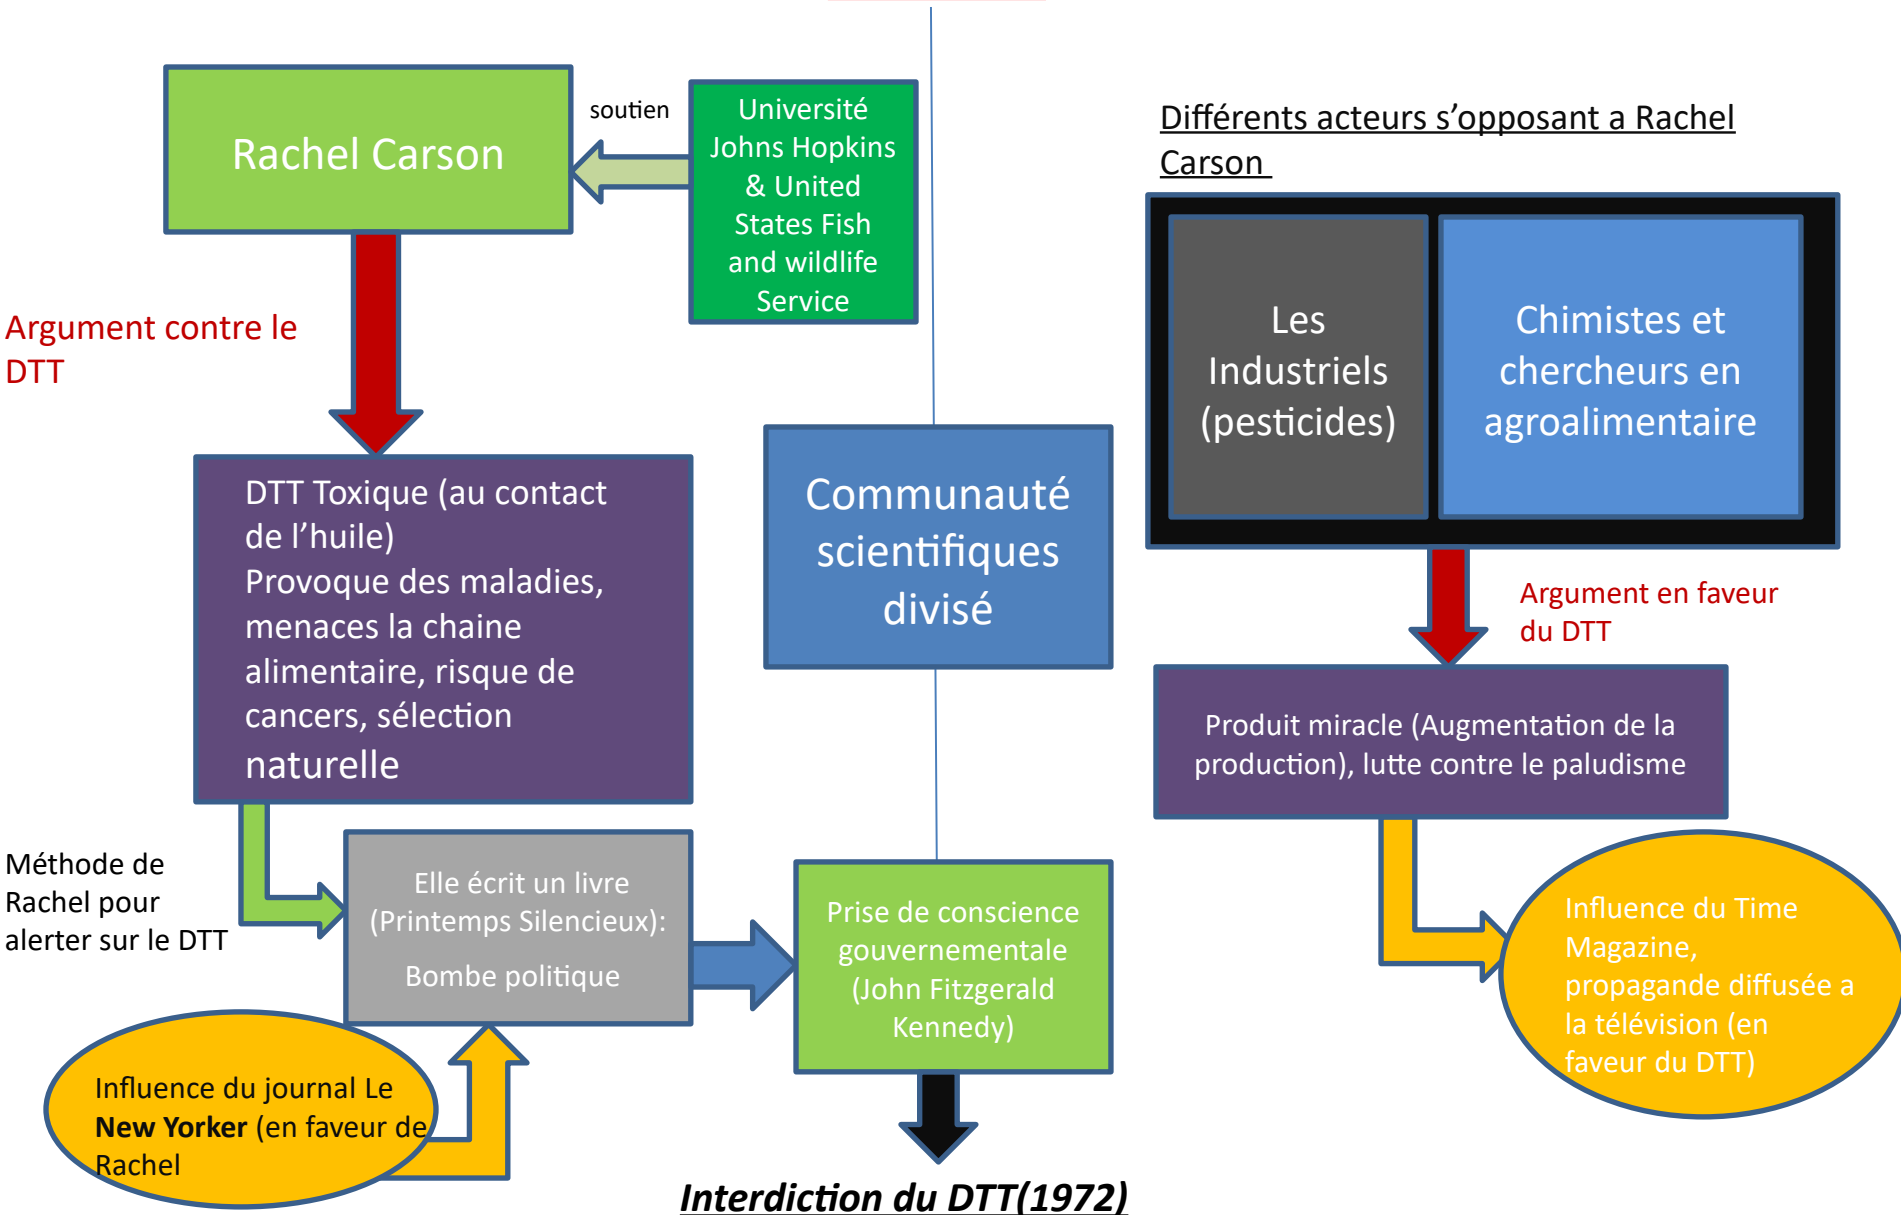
Rachel Carson

soutien

Université Johns Hopkins & United States Fish and wildlife Service

Argument contre le DTT

DTT Toxique (au contact de l'huile)
Provoque des maladies, menaces la chaine alimentaire, risque de cancers, sélection naturelle

Méthode de Rachel pour alerter sur le DTT

Elle écrit un livre (Printemps Silencieux):

Bombe politique

Influence du journal Le **New Yorker** (en faveur de Rachel

Communauté scientifiques divisé

Prise de conscience gouvernementale (John Fitzgerald Kennedy)

***Interdiction du DTT(1972)***

Différents acteurs s'opposant a Rachel Carson

Les Industriels (pesticides)

Chimistes et chercheurs en agroalimentaire

Argument en faveur du DTT

Produit miracle (Augmentation de la production), lutte contre le paludisme

Influence du Time Magazine, propagande diffusée a la télévision (en faveur du DTT)